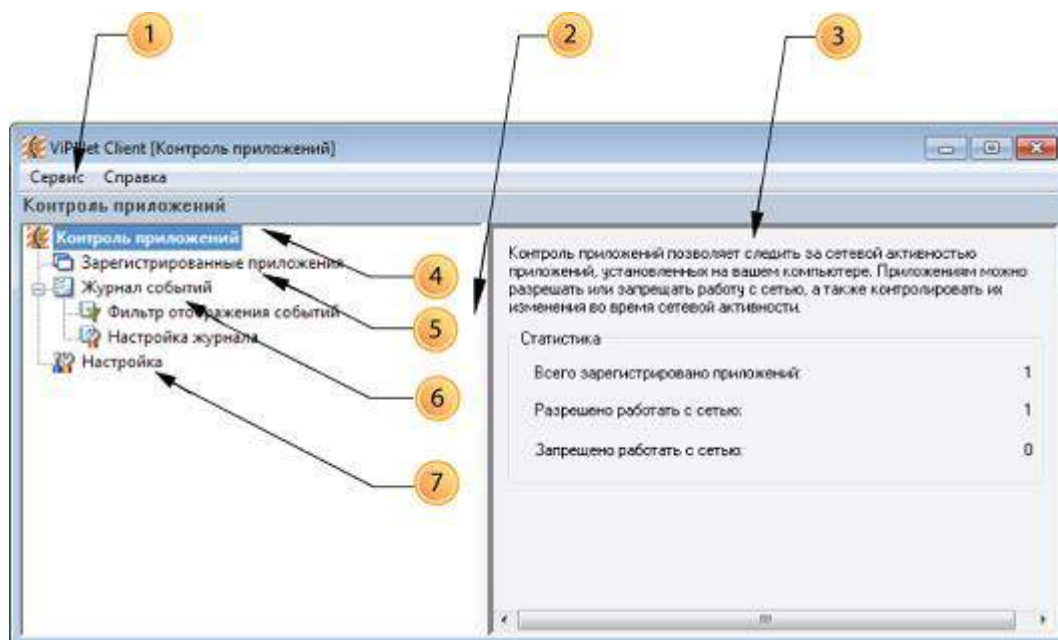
1

2

3

ViPNet Client [Контроль приложений]

Сервис Справка

Контроль приложений

Контроль приложений

Зарегистрированные приложения

Журнал событий

Фильтр отображения событий

Настройка журнала

Настройка

4

5

6

7

Контроль приложений позволяет следить за сетевой активностью приложений, установленных на вашем компьютере. Приложениям можно разрешать или запрещать работу с сетью, а также контролировать их изменения во время сетевой активности.

Статистика

| | |
|---|---|
| Всего зарегистрировано приложений: | 1 |
| Разрешено работать с сетью: | 1 |
| Запрещено работать с сетью: | 0 |